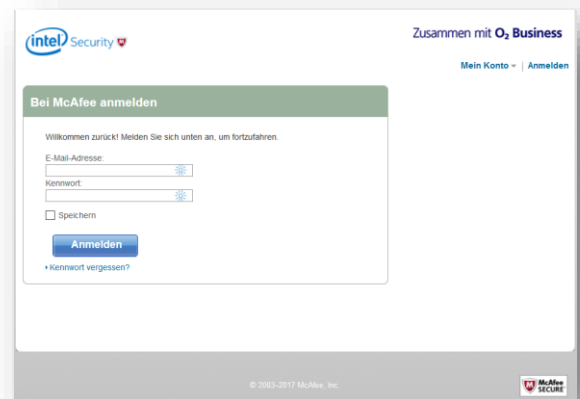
intel Security

Zusammen mit $O_2$ Business

Mein Konto | Anmelden

Bei McAfee anmelden

Willkommen zurück! Melden Sie sich unten an, um fortzufahren.

E-Mail-Adresse:

Kennwort:

Speichern

Anmelden

Kennwort vergessen?

© 2003-2017 McAfee, Inc.

McAfee SECURE